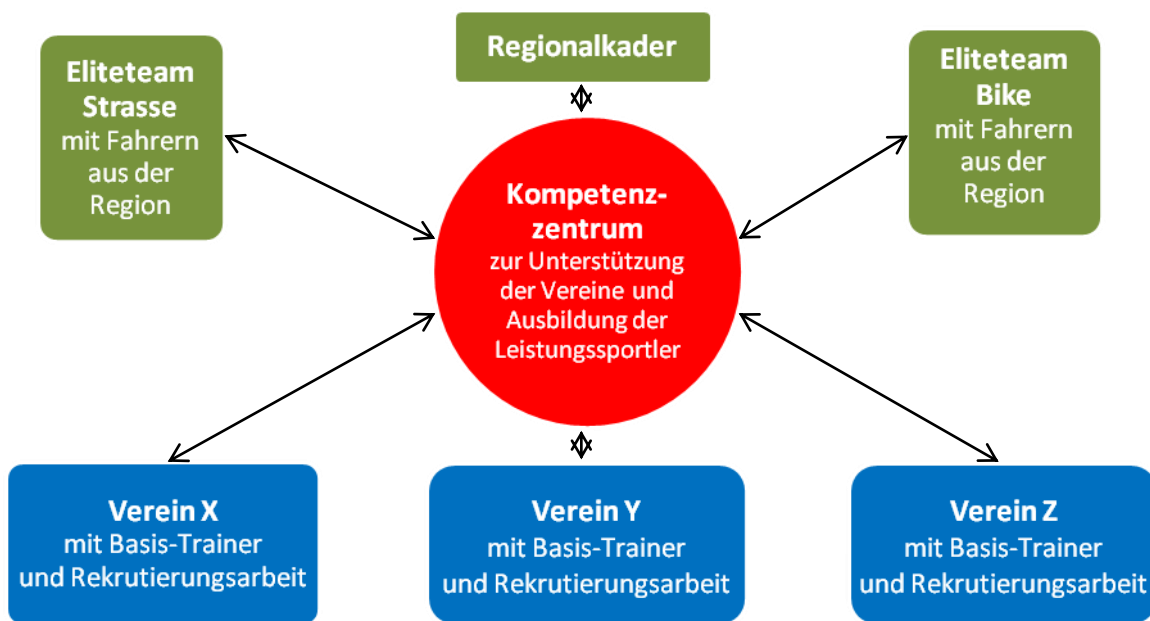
Regionalkader

Eliteteam Strasse mit Fahrern aus der Region

Eliteteam Bike mit Fahrern aus der Region

Kompetenzzentrum zur Unterstützung der Vereine und Ausbildung der Leistungssportler

Verein X mit Basis-Trainer und Rekrutierungsarbeit

Verein Y mit Basis-Trainer und Rekrutierungsarbeit

Verein Z mit Basis-Trainer und Rekrutierungsarbeit